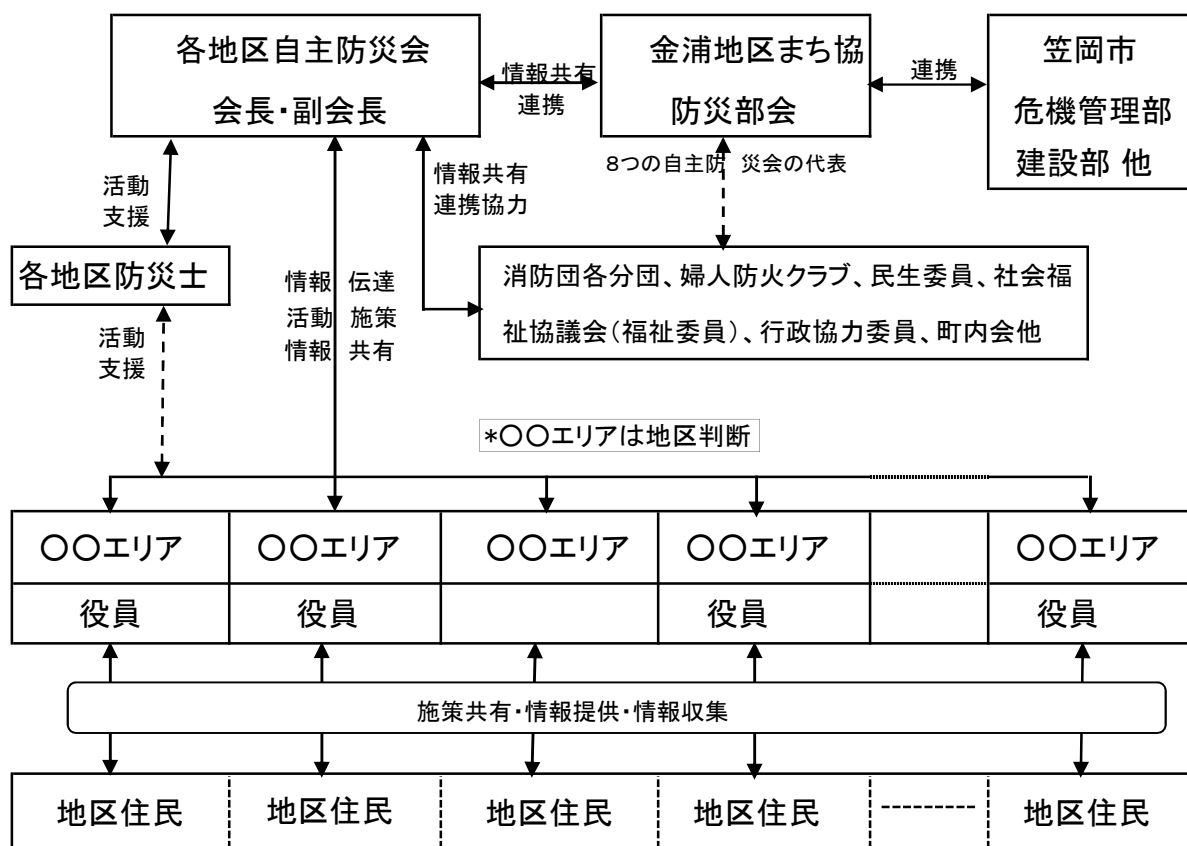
各地区自主防災会
会長･副会長

情報共有
連携

金浦地区まち協
防災部会

連携

笠岡市
危機管理部
建設部 他

8つの自主防 災会の代表

活動
支援

情報共有
連携協力

各地区防災士

情報 伝達
活動 施策
情報 共有

消防団各分団、婦人防火クラブ、民生委員、社会福祉協議会（福祉委員）、行政協力委員、町内会他

活動
支援

*〇〇エリアは地区判断

| 〇〇エリア | 〇〇エリア | 〇〇エリア | 〇〇エリア | | 〇〇エリア |
|---|---|---|---|---|---|
| 役員 | 役員 | | 役員 | | 役員 |

施策共有･情報提供･情報収集

| 地区住民 | 地区住民 | 地区住民 | 地区住民 | --------- | 地区住民 |
|---|---|---|---|---|---|